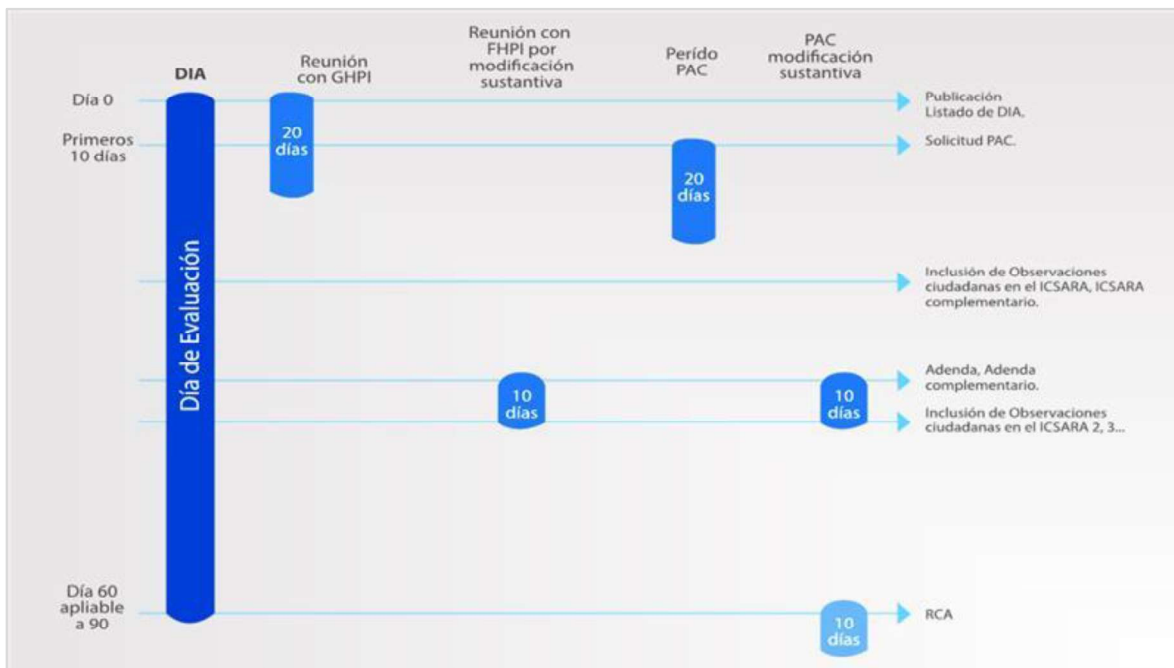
DIA

Reunión con GHPI

Reunión con FHPI por modificación sustantiva

Perído PAC

PAC modificación sustantiva

Día 0

Primeros 10 días

Día de Evaluación

Día 60 apliable a 90

20 días

20 días

10 días

10 días

10 días

Publicación Listado de DIA.

Solicitud PAC.

Inclusión de Observaciones ciudadanas en el ICSARA, ICSARA complementario.

Adenda, Adenda complementario.

Inclusión de Observaciones ciudadanas en el ICSARA 2, 3...

RCA